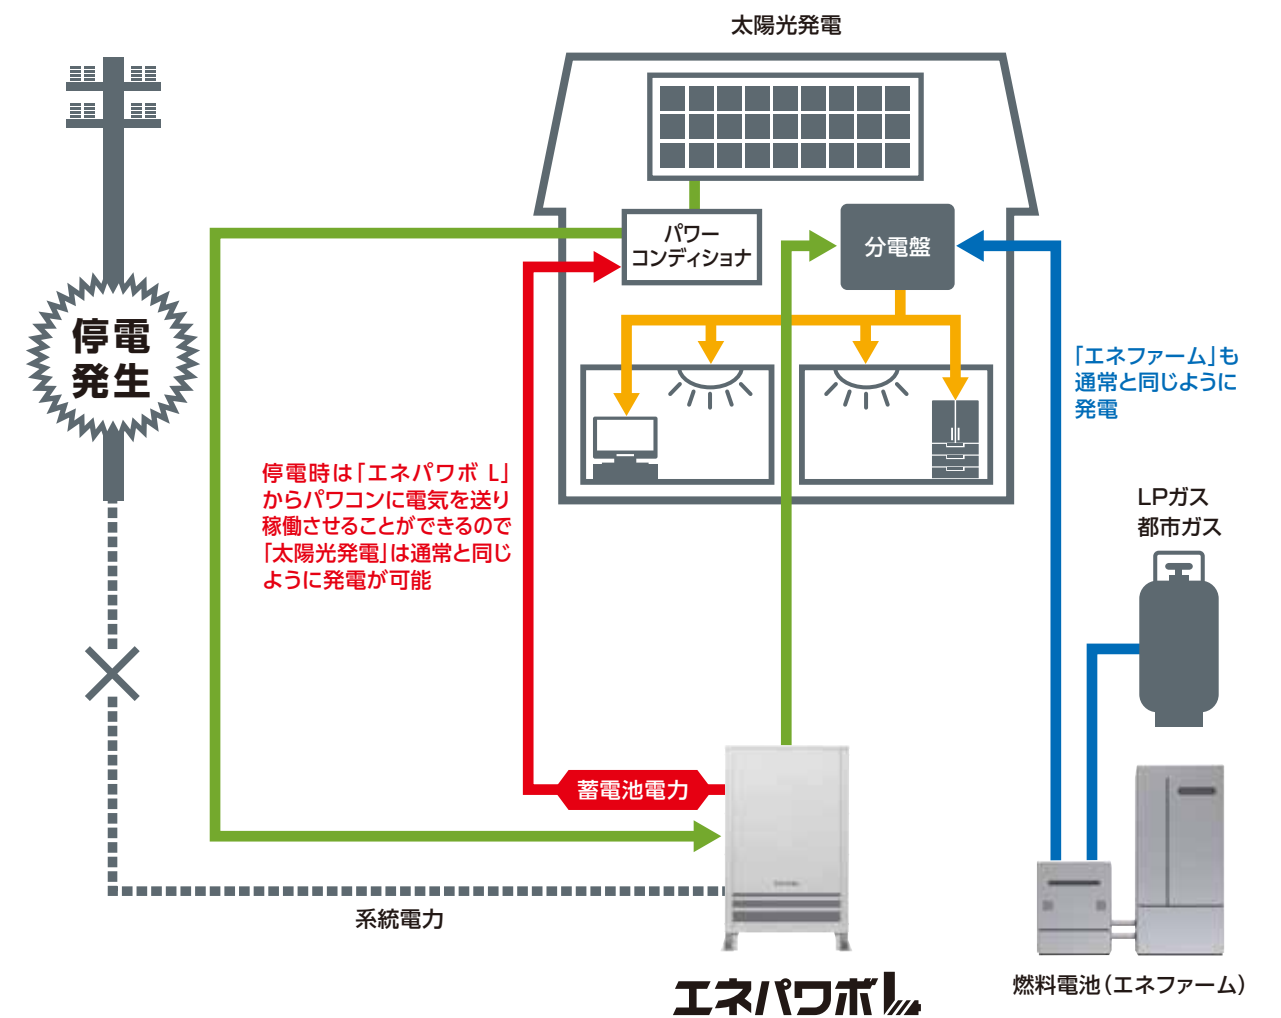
太陽光発電

パワーコンディショナ

分電盤

停電発生

「エネファーム」も通常と同じように発電

停電時は「エネパワボ L」からパワコンに電気を送り稼働させることができるので「太陽光発電」は通常と同じように発電が可能

LPガス
都市ガス

蓄電池電力

系統電力

エネパワボL

燃料電池（エネファーム）